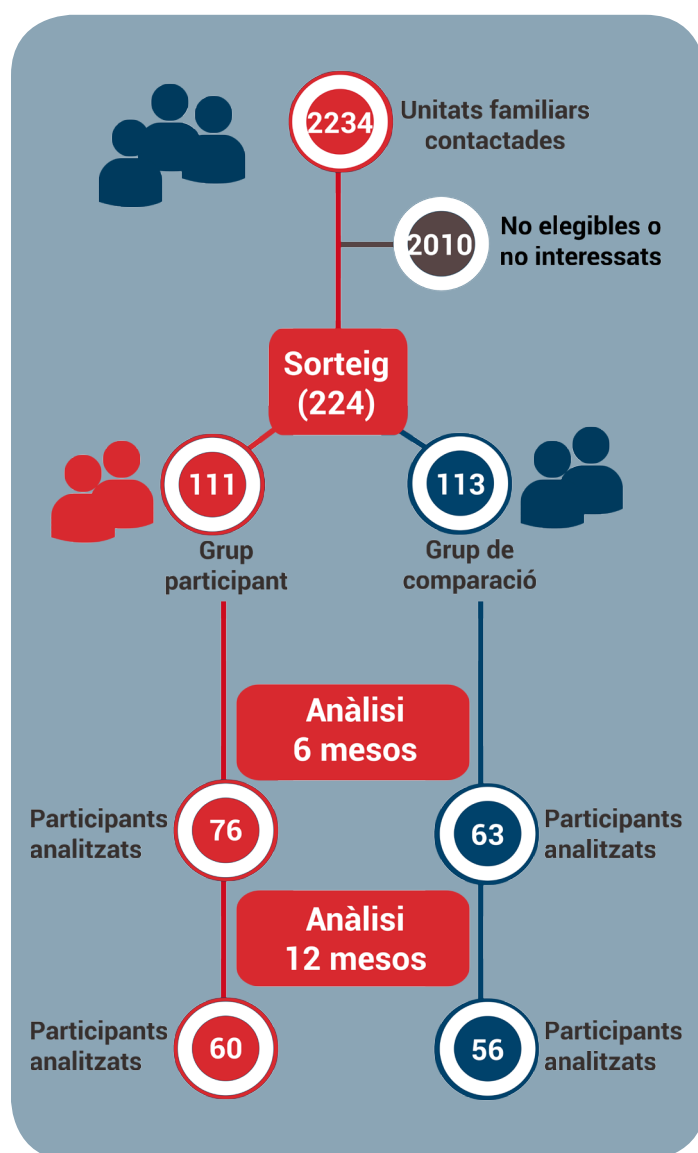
2234 Unitats familiars contactades

2010 No elegibles o no interessats

Sorteig (224)

111
Grup participant

113
Grup de comparació

Anàlisi 6 mesos

Participants analitzats 76

63 Participants analitzats

Anàlisi 12 mesos

Participants analitzats 60

56 Participants analitzats